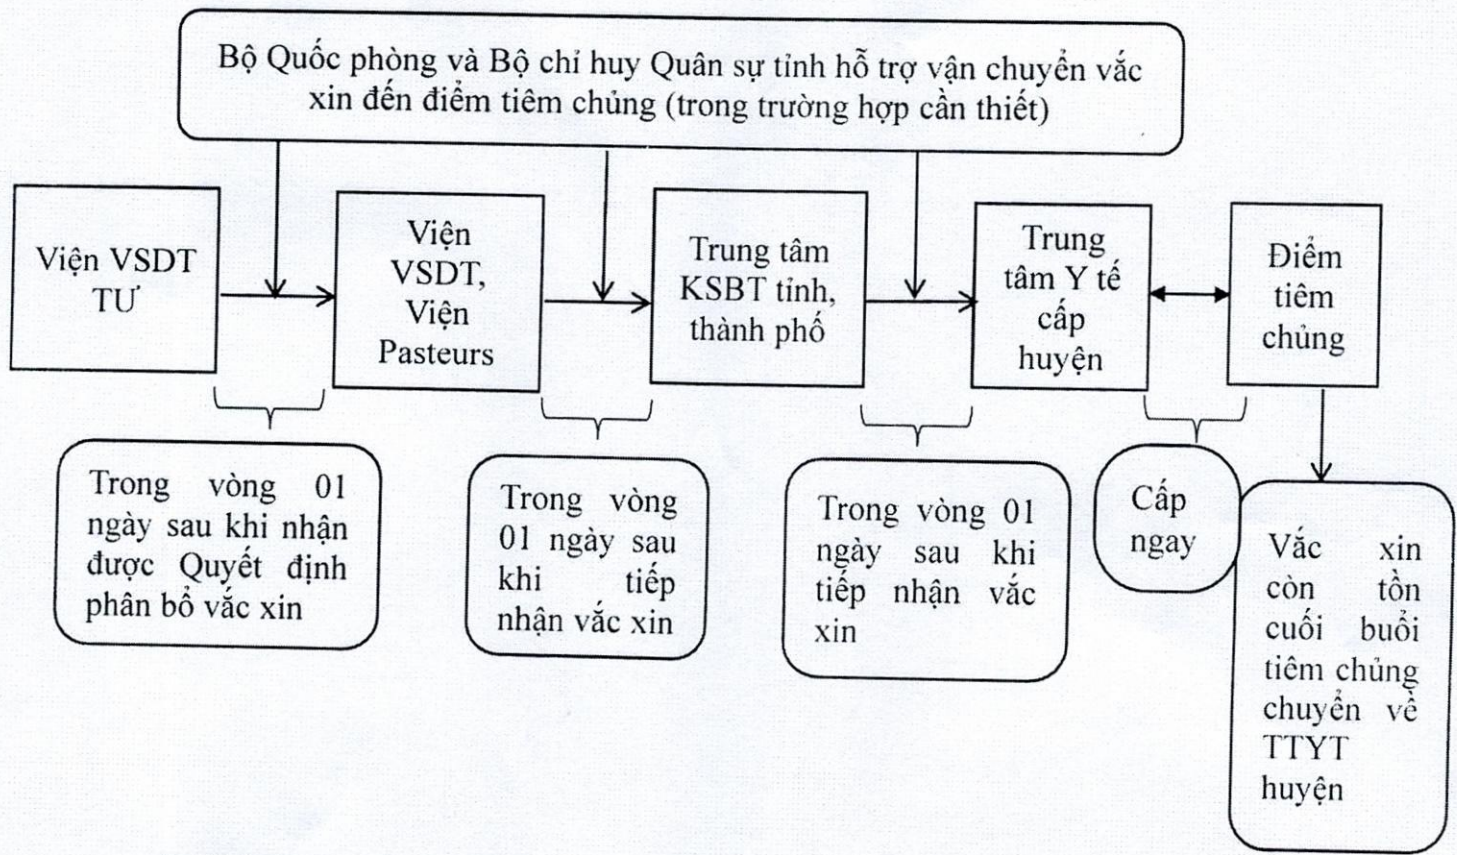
Bộ Quốc phòng và Bộ chỉ huy Quân sự tỉnh hỗ trợ vận chuyển vắc xin đến điểm tiêm chủng (trong trường hợp cần thiết)

Viện VSDT TƯ

Viện VSDT, Viện Pasteurs

Trung tâm KSBT tỉnh, thành phố

Trung tâm Y tế cấp huyện

Điểm tiêm chủng

Trong vòng 01 ngày sau khi nhận được Quyết định phân bổ vắc xin

Trong vòng 01 ngày sau khi tiếp nhận vắc xin

Trong vòng 01 ngày sau khi tiếp nhận vắc xin

Cấp ngay

Vắc xin còn tồn cuối buổi tiêm chủng chuyển về TTYT huyện